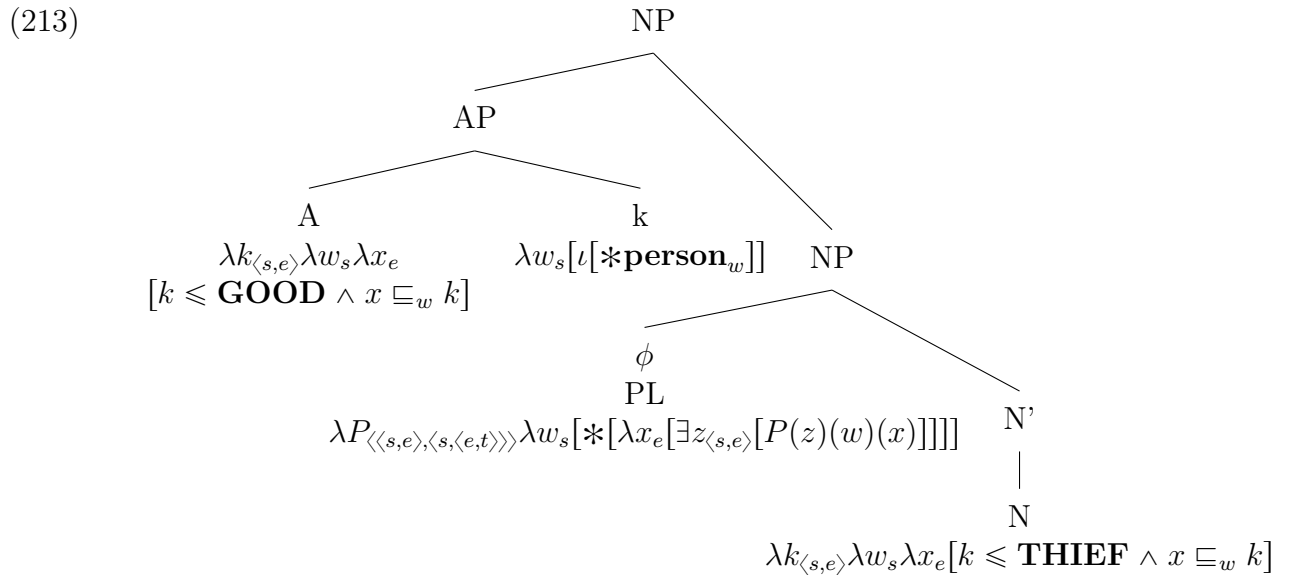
(213)

NP

AP

A
$\lambda k_{\langle s,e\rangle}\lambda w_s\lambda x_e$
$[k \leqslant \mathbf{GOOD} \wedge x \sqsubseteq_w k]$

k
$\lambda w_s[\iota[*\mathbf{person}_w]]$

NP

$\phi$
PL
$\lambda P_{\langle\langle s,e\rangle,\langle s,\langle e,t\rangle\rangle\rangle}\lambda w_s[*[\lambda x_e[\exists z_{\langle s,e\rangle}[P(z)(w)(x)]]]]$

N'

N
$\lambda k_{\langle s,e\rangle}\lambda w_s\lambda x_e[k \leqslant \mathbf{THIEF} \wedge x \sqsubseteq_w k]$